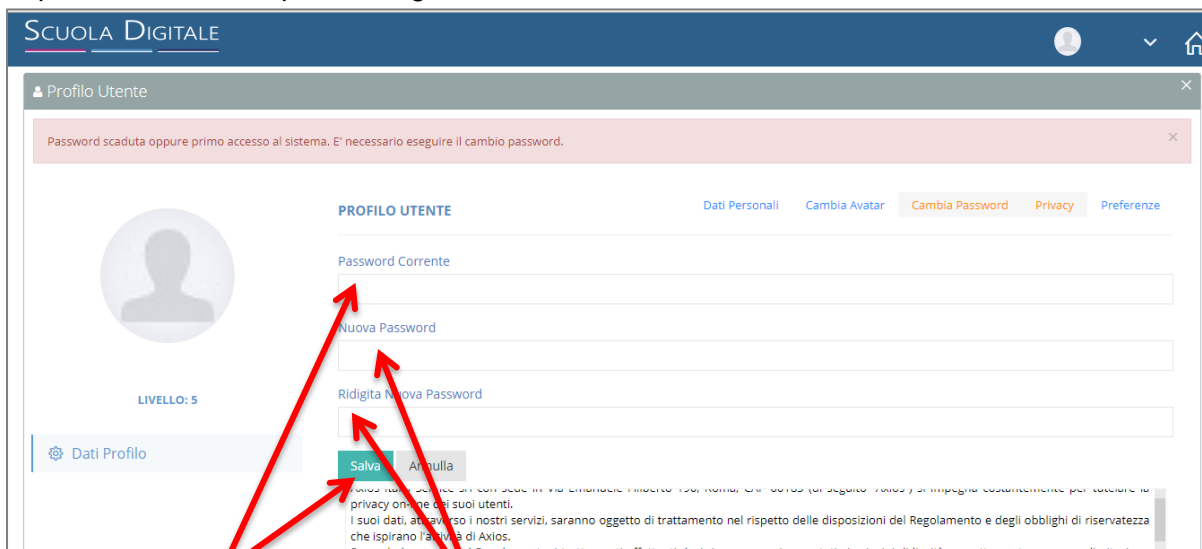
SCUOLA DIGITALE

Profilo Utente

Password scaduta oppure primo accesso al sistema. E' necessario eseguire il cambio password.

PROFILO UTENTE

Dati Personali | Cambia Avatar | Cambia Password | Privacy | Preferenze

Password Corrente

Nuova Password

Ridigita Nuova Password

LIVELLO: 5

Dati Profilo

Salva | Annulla

Axios Italia Service srl con sede in Via Emanuele Filiberto 190, Roma, CAP 00185 (di seguito "Axios") si impegna costantemente per tutelare la privacy on-line dei suoi utenti.
I suoi dati, attraverso i nostri servizi, saranno oggetto di trattamento nel rispetto delle disposizioni del Regolamento e degli obblighi di riservatezza che ispirano l'attività di Axios.
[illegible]